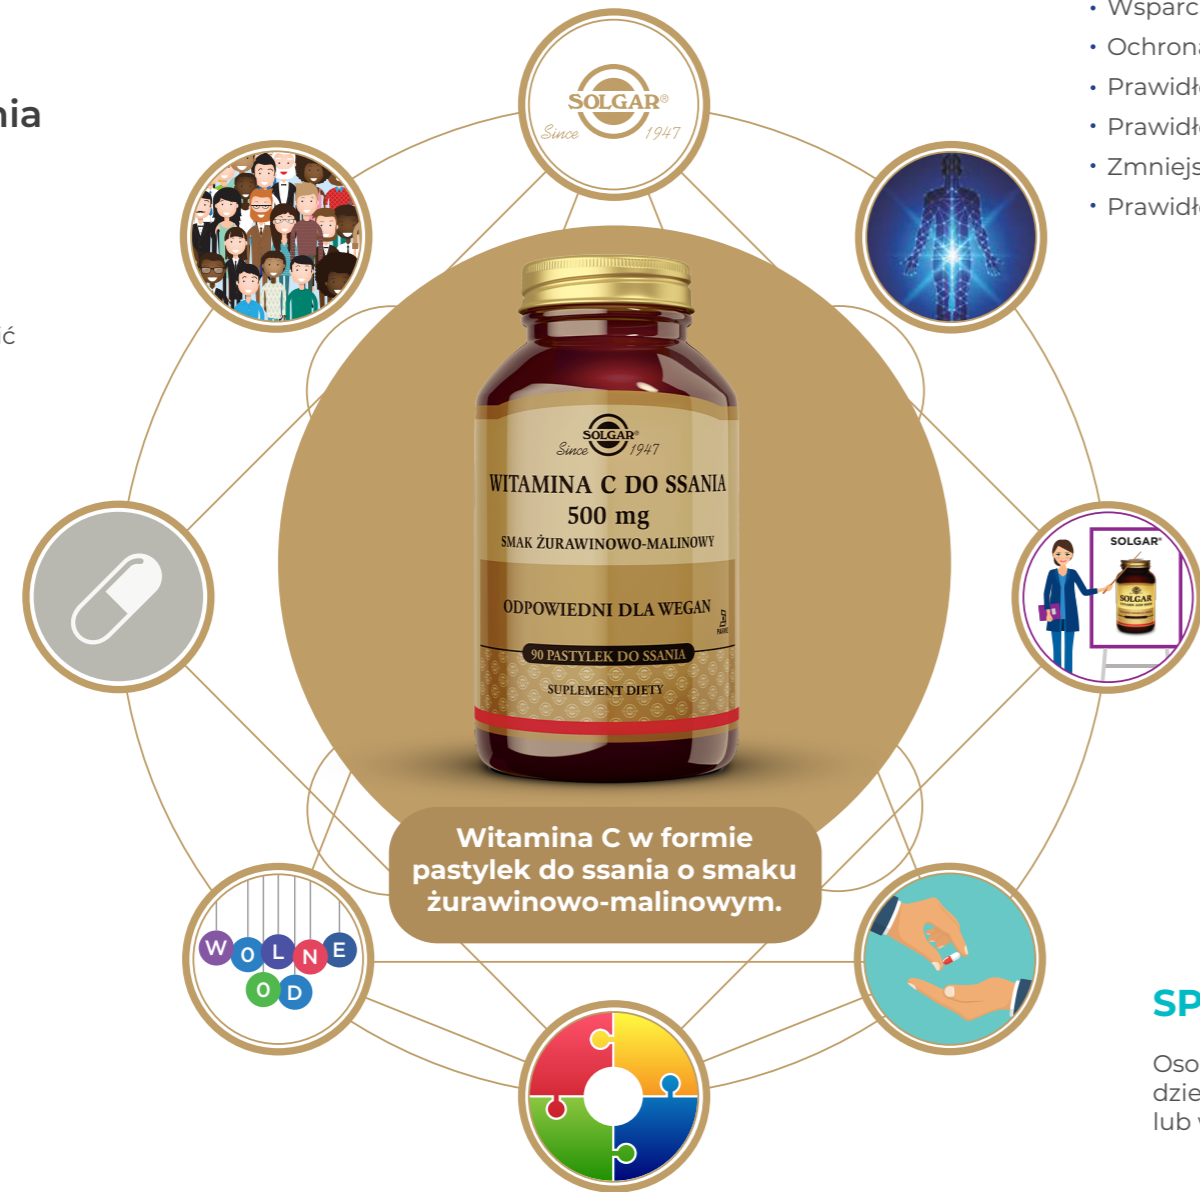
nia

ć

• Wsparc
• Ochron
• Prawidł
• Prawidł
• Zmniejs
• Prawidł

SOLGAR®
Since 1947

SOLGAR®
Since 1947
WITAMINA C DO SSANIA
500 mg
SMAK ŻURAWINOWO-MALINOWY
ODPOWIEDNI DLA WEGAN
90 PASTYLEK DO SSANIA
SUPLEMENT DIETY

SOLGAR®
SOLGAR

Witamina C w formie pastylek do ssania o smaku żurawinowo-malinowym.

W O L N E
O D

SP
Oso
dzie
lub